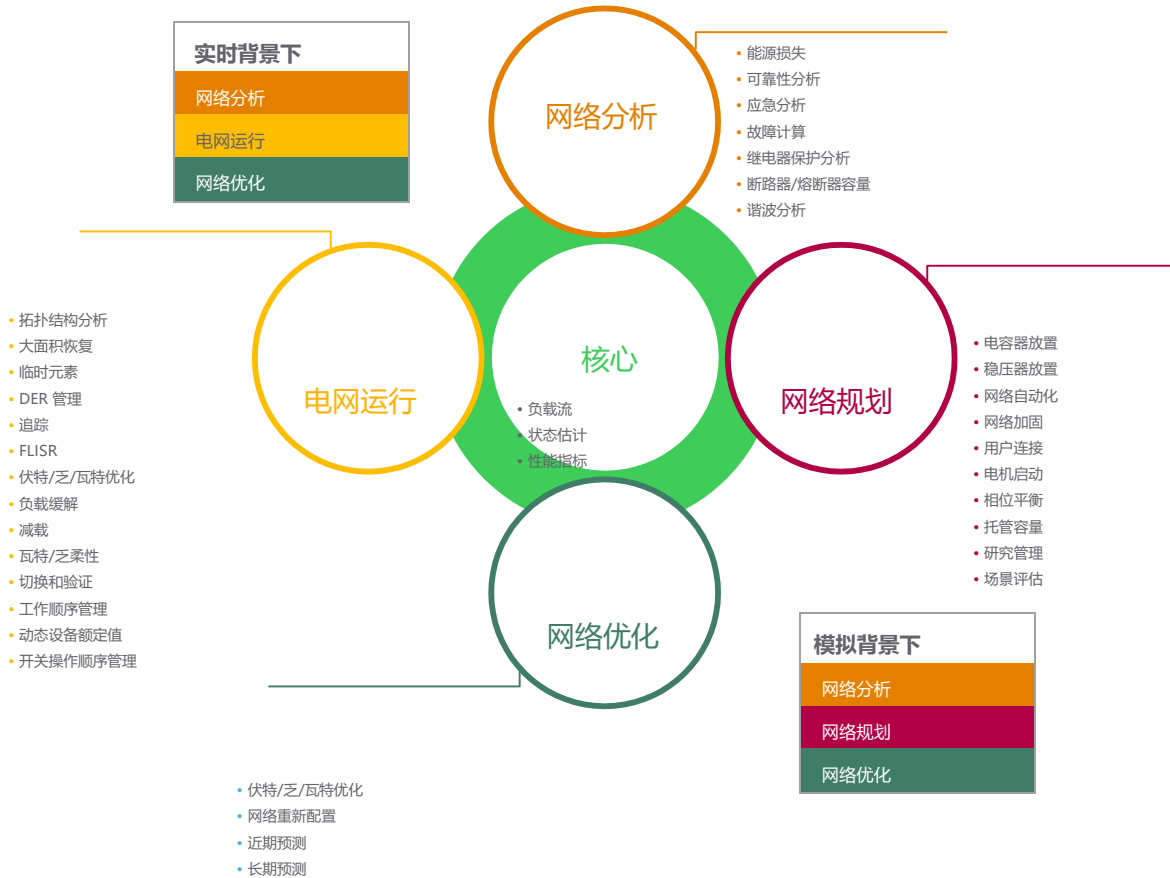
实时背景下
网络分析
电网运行
网络优化

网络分析
• 能源损失
• 可靠性分析
• 应急分析
• 故障计算
• 继电器保护分析
• 断路器/熔断器容量
• 谐波分析

电网运行
• 拓扑结构分析
• 大面积恢复
• 临时元素
• DER 管理
• 追踪
• FLISR
• 伏特/乏/瓦特优化
• 负载缓解
• 减载
• 瓦特/乏柔性
• 切换和验证
• 工作顺序管理
• 动态设备额定值
• 开关操作顺序管理

核心
• 负载流
• 状态估计
• 性能指标

网络规划
• 电容器放置
• 稳压器放置
• 网络自动化
• 网络加固
• 用户连接
• 电机启动
• 相位平衡
• 托管容量
• 研究管理
• 场景评估

网络优化
• 伏特/乏/瓦特优化
• 网络重新配置
• 近期预测
• 长期预测

模拟背景下
网络分析
网络规划
网络优化